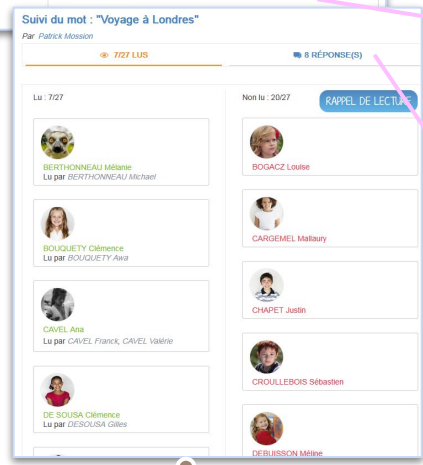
Suivi du mot : "Voyage à Londres"
Par Patrick Mossion

7/27 LUS

8 RÉPONSE(S)

Lu : 7/27

BERTHONNEAU Mélanie
Lu par BERTHONNEAU Michael

BOUQUETY Clémence
Lu par BOUQUETY Awa

CAVEL Ana
Lu par CAVEL Franck, CAVEL Valérie

DE SOUSA Clémence
Lu par DESOUSA Gilles

Non lu : 20/27

RAPPEL DE LECTURE

BOGACZ Louise

CARGEMEL Mallaury

CHAPET Justin

CROULLEBOIS Sébastien

DEBUISSON Méline